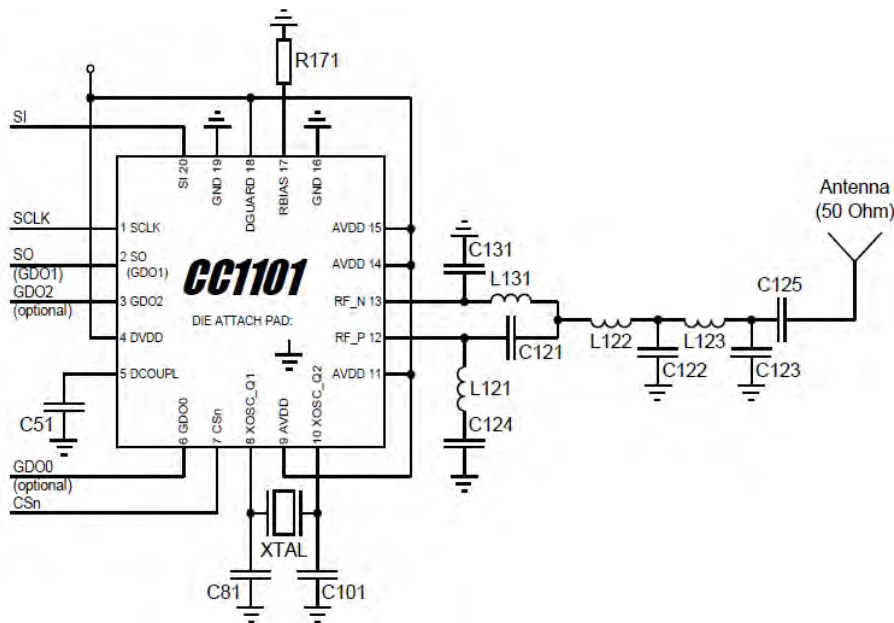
R171

SI

SI 20
GND 19
DGUARD 18
RBIAS 17
GND 16

SCLK
1 SCLK

SO
(GDO1)
2 SO
(GDO1)

GDO2
(optional)
3 GDO2

4 DVDD

5 DCOUPL

CC1101

DIE ATTACH PAD:

AVDD 15
AVDD 14
RF_N 13
RF_P 12
AVDD 11

6 GDO0
7 CSn
8 XOSC_Q1
9 AVDD
10 XOSC_Q2

C51

GDO0
(optional)
CSn

XTAL

C81
C101

C131
L131
C121
L121
C124
L122
C122
L123
C123
C125

Antenna
(50 Ohm)